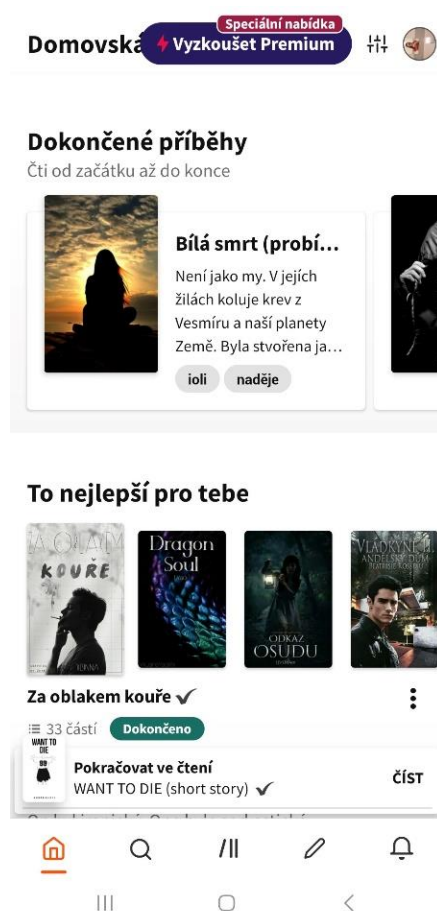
Domovská

Speciální nabídka
Vyzkoušet Premium

Dokončené příběhy
Čti od začátku až do konce

Bílá smrt (probí...
Není jako my. V jejích žilách koluje krev z Vesmíru a naší planety Země. Byla stvořena ja...
ioli
naděje

To nejlepší pro tebe

KOUŘE

Dragon Soul

ODKAZ OSUDU

VLÁDKYNĚ ANDĚLSKÝ DVŮR

Za oblakem kouře ✔
33 částí
Dokončeno

WANT TO DIE
Pokračovat ve čtení
WANT TO DIE (short story) ✔
ČÍST